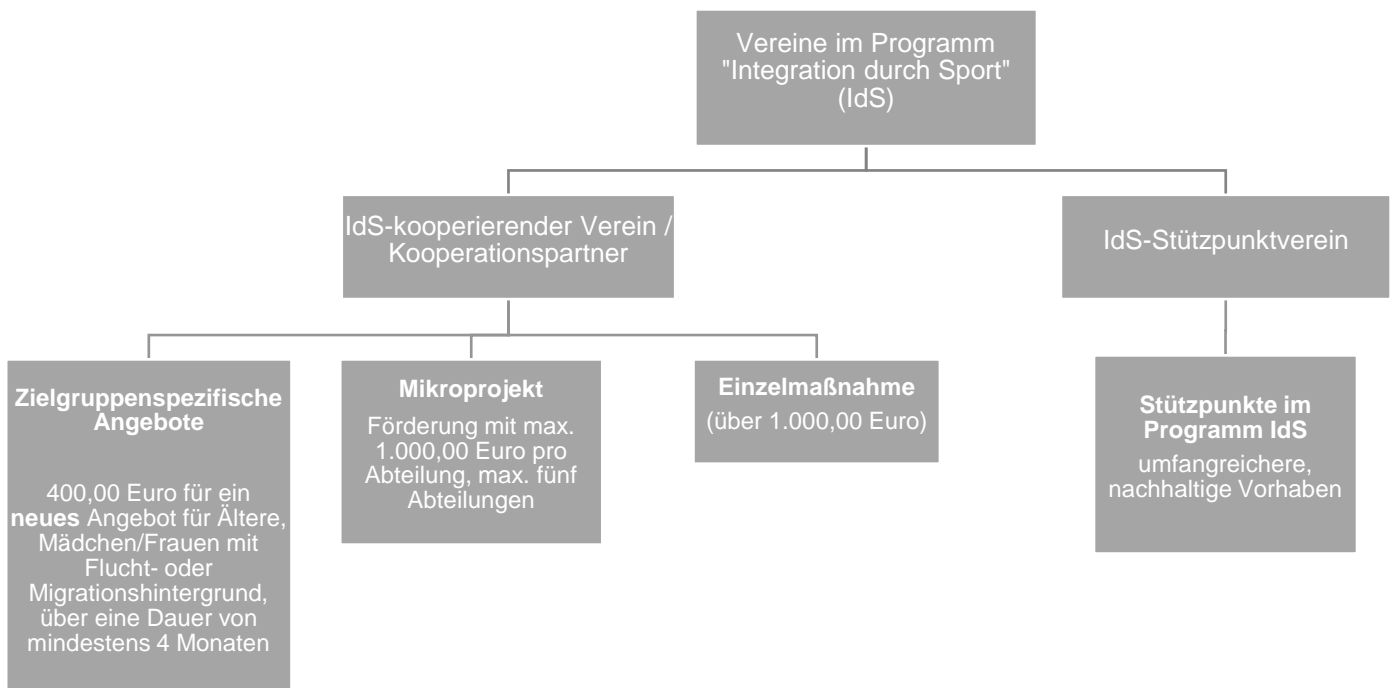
Vereine im Programm "Integration durch Sport" (IdS)

IdS-kooperierender Verein / Kooperationspartner

IdS-Stützpunktverein

Zielgruppenspezifische Angebote

400,00 Euro für ein neues Angebot für Ältere, Mädchen/Frauen mit Flucht- oder Migrationshintergrund, über eine Dauer von mindestens 4 Monaten

Mikroprojekt

Förderung mit max. 1.000,00 Euro pro Abteilung, max. fünf Abteilungen

Einzelmaßnahme

(über 1.000,00 Euro)

Stützpunkte im Programm IdS

umfangreichere, nachhaltige Vorhaben